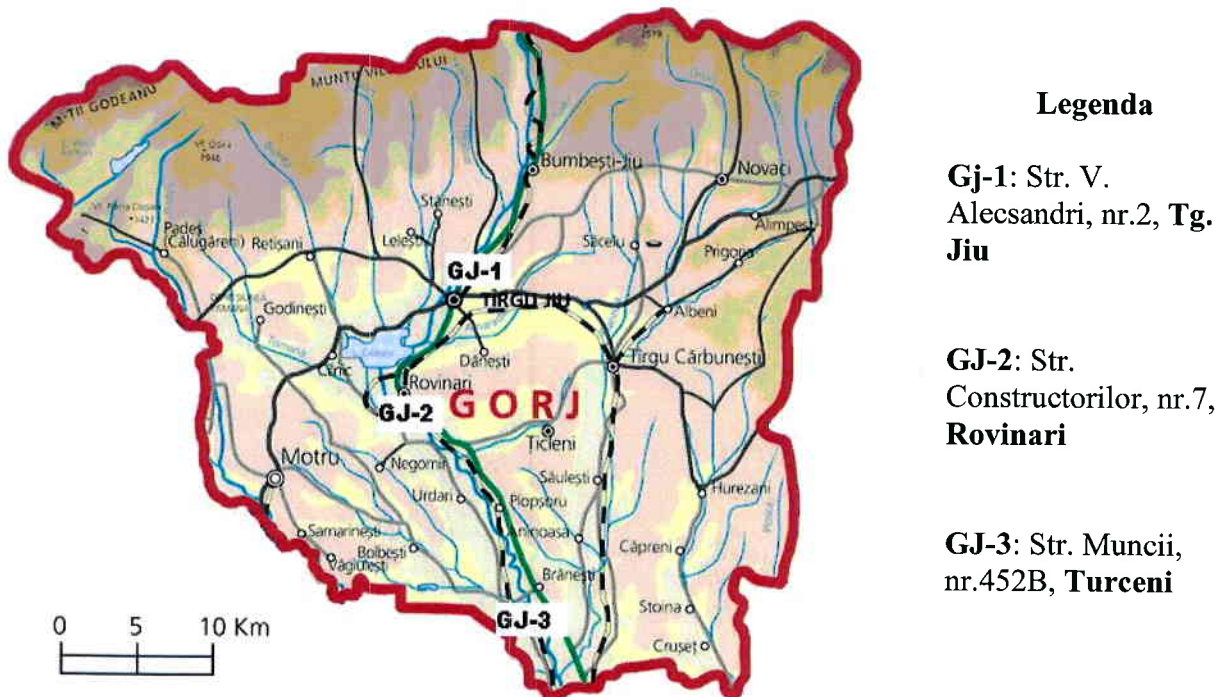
M-TII GODEANU
MUNTII VILCANULUI
Vf. Gruia 1946
Vf. Piatra Closanii 1421
2519
Bumbești-Jiu
Novaci
Stănești
Padeș (Călugăreni)
Retișani
Lelești
Săcelu
Alimpești
Prigoria
GJ-1
TIRGU JIU
Albeni
Godinești
Dănești
Tirgu Cărbunești
Cinic
Rovinari
GJ-2
GORJ
Ticleni
Motru
Negomir
Săulești
Urdari
Plopșoru
Hurezani
Samarinești
Aninoasa
Bolbești
Văgiulești
Căpreni
Brănești
GJ-3
Stoina
Cruset
0 5 10 Km

Legenda

Gj-1: Str. V. Alecsandri, nr.2, Tg. Jiu

GJ-2: Str. Constructorilor, nr.7, Rovinari

GJ-3: Str. Muncii, nr.452B, Turceni